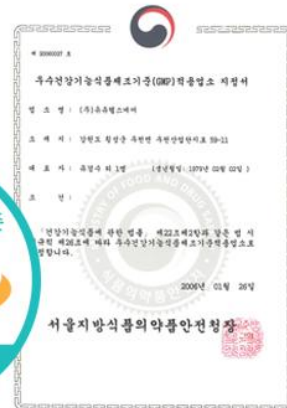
제 2006037 호

우수건강기능식품제조기준(GMP)적용업소 지정서

업 소 명 : (주)유유헬스케어

소 재 지 : 강원도 횡성군 우천면 우천산업단지로 59-11

대 표 자 : 유경수 외 1명 (생년월일 : 1979년 03월 02일)

조 건 :

「건강기능식품에 관한 법률」 제22조제2항과 같은 법 시행규칙 제26조에 따라 우수건강기능식품제조기준적용업소로 지정합니다.

2006년 01월 26일

서울지방식품의약품안전청장